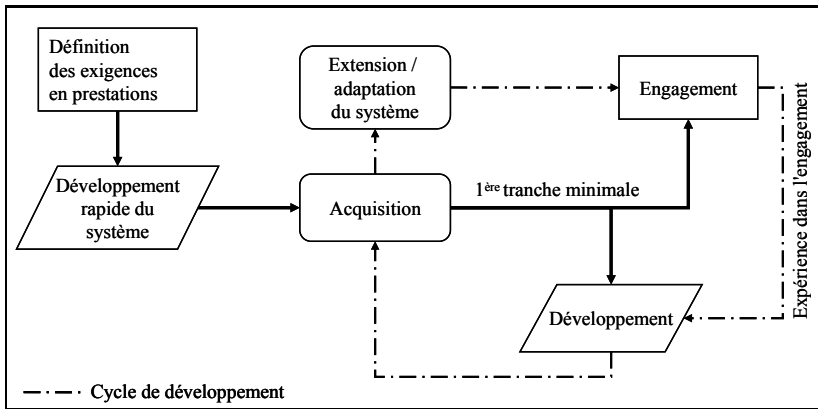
Définition des exigences en prestations

Extension / adaptation du système

Engagement

Développement rapide du système

Acquisition

$1^{\text{ère}}$ tranche minimale

Expérience dans l'engagement

Développement

Cycle de développement